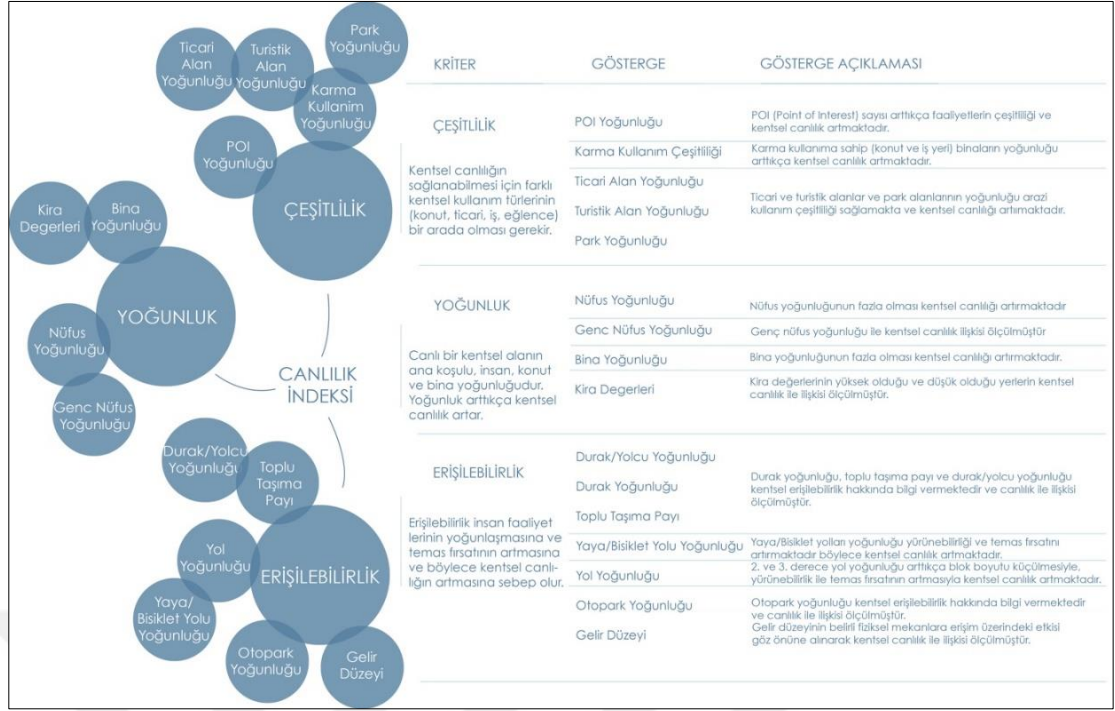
Ticari Alan Yoğunluğu
Turistik Alan Yoğunluğu
Park Yoğunluğu
Karma Kullanim Yoğunluğu
POI Yoğunluğu
ÇEŞİTLİLİK
Kira Degerleri
Bina Yoğunluğu
YOĞUNLUK
Nüfus Yoğunluğu
Genc Nüfus Yoğunluğu
CANLILIK İNDEKSİ
Durak/Yolcu Yoğunluğu
Toplu Taşıma Payı
Yol Yoğunluğu
ERİŞİLEBİLİRLİK
Yaya/ Bisiklet Yolu Yoğunluğu
Otopark Yoğunluğu
Gelir Düzeyi

| KRİTER | GÖSTERGE | GÖSTERGE AÇIKLAMASI |
|---|---|---|
| ÇEŞİTLİLİK | POI Yoğunluğu | POI (Point of Interest) sayısı arttıkça faaliyetlerin çeşitliliği ve kentsel canlılık artmaktadır. |
| Kentsel canlılığın sağlanabilmesi için farklı kentsel kullanım türlerinin (konut, ticari, iş, eğlence) bir arada olması gerekir. | Karma Kullanım Çeşitliliği | Karma kullanıma sahip (konut ve iş yeri) binaların yoğunluğu arttıkça kentsel canlılık artmaktadır. |
| | Ticari Alan Yoğunluğu | Ticari ve turistik alanlar ve park alanlarının yoğunluğu arazi kullanım çeşitliliği sağlamakta ve kentsel canlılığı artırmaktadır. |
| | Turistik Alan Yoğunluğu | |
| | Park Yoğunluğu | |
| YOĞUNLUK | Nüfus Yoğunluğu | Nüfus yoğunluğunun fazla olması kentsel canlılığı artırmaktadır |
| Canlı bir kentsel alanın ana koşulu, insan, konut ve bina yoğunluğudur. Yoğunluk arttıkça kentsel canlılık artar. | Genc Nüfus Yoğunluğu | Genç nüfus yoğunluğu ile kentsel canlılık ilişkisi ölçülmüştür |
| | Bina Yoğunluğu | Bina yoğunluğunun fazla olması kentsel canlılığı artırmaktadır. |
| | Kira Degerleri | Kira değerlerinin yüksek olduğu ve düşük olduğu yerlerin kentsel canlılık ile ilişkisi ölçülmüştür. |
| ERİŞİLEBİLİRLİK | Durak/Yolcu Yoğunluğu | Durak yoğunluğu, toplu taşıma payı ve durak/yolcu yoğunluğu kentsel erişilebilirlik hakkında bilgi vermektedir ve canlılık ile ilişkisi ölçülmüştür. |
| Erişilebilirlik insan faaliyet lerinin yoğunlaşmasına ve temas fırsatının artmasına ve böylece kentsel canlılığın artmasına sebep olur. | Durak Yoğunluğu | |
| | Toplu Taşıma Payı | |
| | Yaya/Bisiklet Yolu Yoğunluğu | Yaya/Bisiklet yolları yoğunluğu yürünebilirliği ve temas fırsatını artırmaktadır böylece kentsel canlılık artmaktadır. |
| | Yol Yoğunluğu | 2. ve 3. derece yol yoğunluğu arttıkça blok boyutu küçülmesiyle, yürünebilirlik ile temas fırsatının artmasıyla kentsel canlılık artmaktadır. |
| | Otopark Yoğunluğu | Otopark yoğunluğu kentsel erişilebilirlik hakkında bilgi vermektedir ve canlılık ile ilişkisi ölçülmüştür. |
| | Gelir Düzeyi | Gelir düzeyinin belirli fiziksel mekanlara erişim üzerindeki etkisi göz önüne alınarak kentsel canlılık ile ilişkisi ölçülmüştür. |